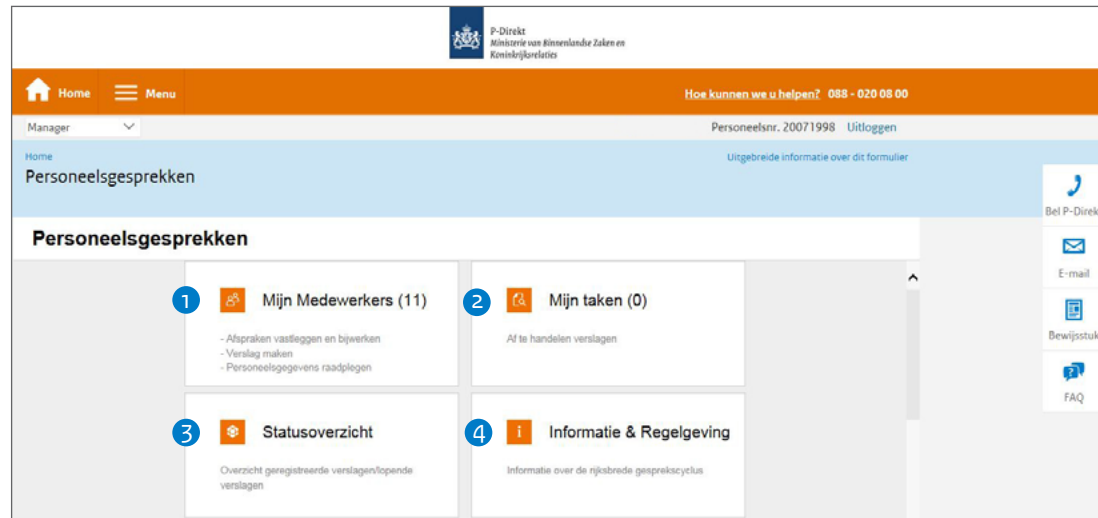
P-Direkt
Ministerie van Binnenlandse Zaken en Koninkrijksrelaties

Home Menu

Hoe kunnen we u helpen? 088 - 020 08 00

Manager

Personeelsnr. 20071998 Uitloggen

Home
Personeelsgesprekken

Uitgebreide informatie over dit formulier

Bel P-Direk
E-mail
Bewijsstuk
FAQ

Personeelsgesprekken

1 Mijn Medewerkers (11)
- Afspraken vastleggen en bijwerken
- Verslag maken
- Personeelsgegevens raadplegen

2 Mijn taken (0)
Af te handelen verslagen

3 Statusoverzicht
Overzicht geregistreerde verslagen/lopende verslagen

4 Informatie & Regelgeving
Informatie over de rijksbrede gesprekscyclus